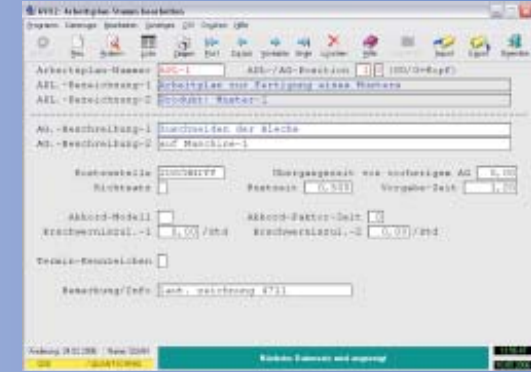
Arbeitsplan-Stamm bearbeiten

Programm Datensatz Bearbeiten Extras Optionen Hilfe

Arbeitsplan-Nummer APL-1
APL-/AG-Position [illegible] (00/0=Kopf)
APL.-Bezeichnung-1 Arbeitsplan zur Fertigung eines Musters
APL.-Bezeichnung-2 Produkt: Muster-1

AG.-Beschreibung-1 Zuschneiden der Bleche
AG.-Beschreibung-2 auf Maschine-1

Kostenstelle ZUSCHNITT
Übergangszeit vom vorherigen AG 0,00
Richtsatz
Rüstzeit 0,500
Vorgabe-Zeit 1,00

Akkord-Modell
Akkord-Faktor-Zeit 0
Erschwerniszul.-1 0,00 /Std
Erschwerniszul.-2 0,00 /Std

Termin-Kennzeichen

Bemerkung/Info Lt. Zeichnung 4711

Nächsten Datensatz wird angezeigt